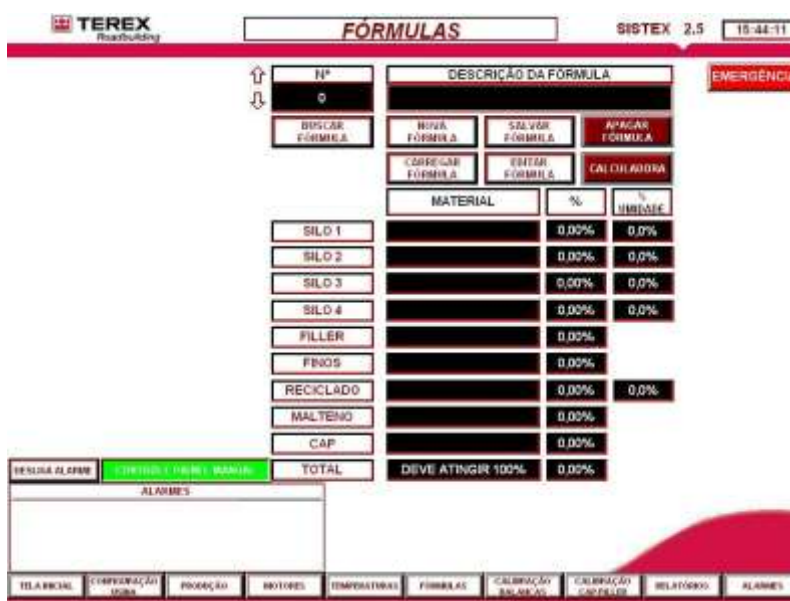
TEREX Roadbuilding

FÓRMULAS

SISTEX 2.5 15:44:11

EMERGÊNCI

Nº

0

DESCRIÇÃO DA FÓRMULA

BUSCAR FÓRMULA

NOVA FÓRMULA

SALVAR FÓRMULA

APAGAR FÓRMULA

CARREGAR FÓRMULA

EDITAR FÓRMULA

CALCULADORA

| | MATERIAL | % | % UMIDADE |
|---|---|---|---|
| SILO 1 | | 0,00% | 0,0% |
| SILO 2 | | 0,00% | 0,0% |
| SILO 3 | | 0,00% | 0,0% |
| SILO 4 | | 0,00% | 0,0% |
| FILLER | | 0,00% | |
| FINOS | | 0,00% | |
| RECICLADO | | 0,00% | 0,0% |
| MALTENO | | 0,00% | |
| CAP | | 0,00% | |
| TOTAL | DEVE ATINGIR 100% | 0,00% | |

DESLIGA ALARME

CONTROLE PAINEL MANUAL

ALARMES

TELA INICIAL

CONFIGURAÇÃO USINA

PRODUÇÃO

MOTORES

TEMPERATURAS

FÓRMULAS

CALIBRAÇÃO BALANÇAS

CALIBRAÇÃO CAP FILLER

RELATÓRIOS

ALARMES